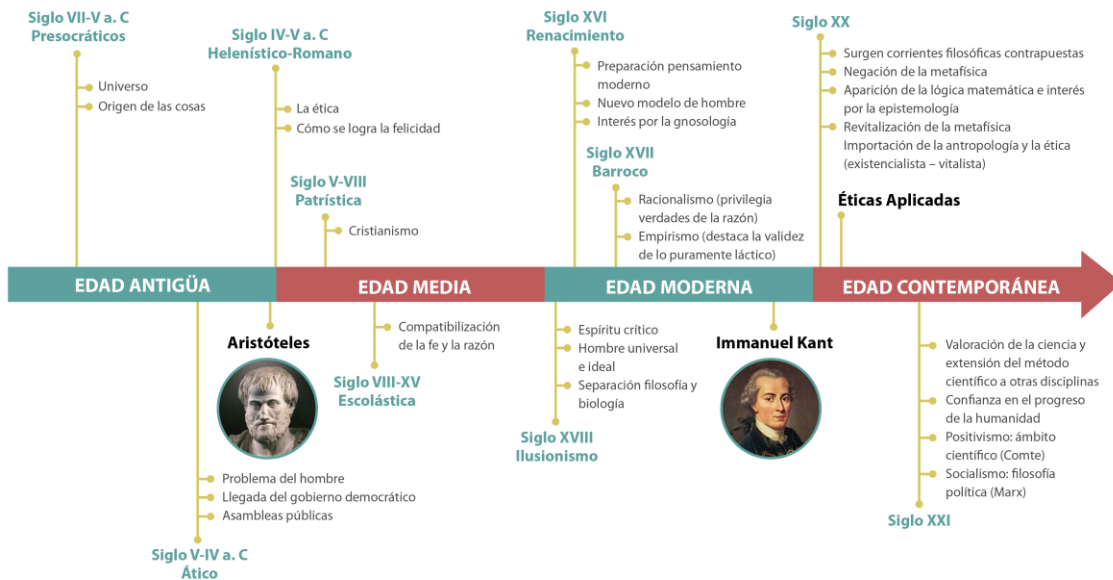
Siglo VII-V a. C
Presocráticos

Universo
Origen de las cosas

Siglo IV-V a. C
Helenístico-Romano

La ética
Cómo se logra la felicidad

Siglo V-VIII
Patrística

Cristianismo

Siglo XVI
Renacimiento

Preparación pensamiento moderno
Nuevo modelo de hombre
Interés por la gnosología

Siglo XVII
Barroco

Racionalismo (privilegia verdades de la razón)
Empirismo (destaca la validez de lo puramente láctico)

Siglo XX

Surgen corrientes filosóficas contrapuestas
Negación de la metafísica
Aparición de la lógica matemática e interés por la epistemología
Revitalización de la metafísica
Importación de la antropología y la ética (existencialista – vitalista)

Éticas Aplicadas

EDAD ANTIGÜA
EDAD MEDIA
EDAD MODERNA
EDAD CONTEMPORÁNEA

Aristóteles

Problema del hombre
Llegada del gobierno democrático
Asambleas públicas

Siglo V-IV a. C
Ático

Compatibilización de la fe y la razón

Siglo VIII-XV
Escolástica

Espíritu crítico
Hombre universal e ideal
Separación filosofía y biología

Siglo XVIII
Ilusionismo

Immanuel Kant

Valoración de la ciencia y extensión del método científico a otras disciplinas
Confianza en el progreso de la humanidad
Positivismo: ámbito científico (Comte)
Socialismo: filosofía política (Marx)

Siglo XXI